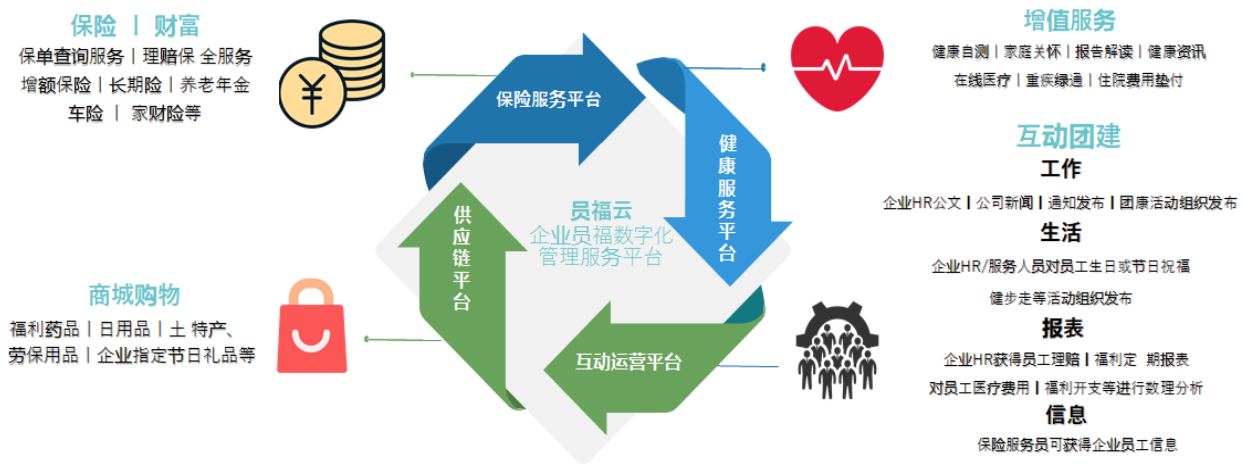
保险 丨 财富
保单查询服务丨理赔保 全服务
增额保险丨长期险丨养老年金
车险 丨 家财险等

保险服务平台

健康服务平台

员福云
企业员福数字化
管理服务平台

供应链平台

互动运营平台

增值服务
健康自测丨家庭关怀丨报告解读丨健康资讯
在线医疗丨重疾绿通丨住院费用垫付

互动团建
工作
企业HR公文丨公司新闻丨通知发布丨团康活动组织发布
生活
企业HR/服务人员对员工生日或节日祝福
健步走等活动组织发布
报表
企业HR获得员工理赔丨福利定 期报表
对员工医疗费用丨福利开支等进行数理分析
信息
保险服务员可获得企业员工信息

商城购物
福利药品丨日用品丨土 特产、
劳保用品丨企业指定节日礼品等